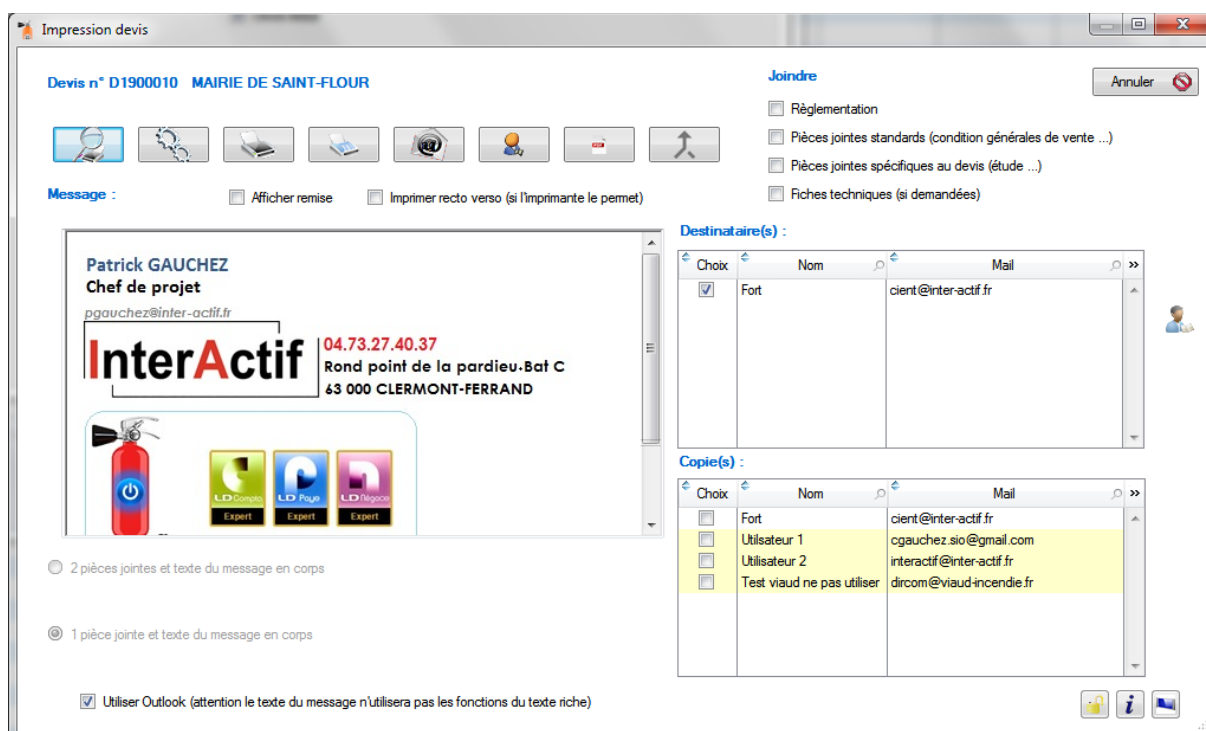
Impression devis

Devis n° D1900010 MAIRIE DE SAINT-FLOUR

Joindre

Annuler

Règlementation

Pièces jointes standards (condition générales de vente ...)

Pièces jointes spécifiques au devis (étude ...)

Fiches techniques (si demandées)

Message :

Afficher remise

Imprimer recto verso (si l'imprimante le permet)

Patrick GAUCHEZ
Chef de projet
pgauchez@inter-actif.fr

InterActif

04.73.27.40.37
Rond point de la pardieu.Bat C
63 000 CLERMONT-FERRAND

LD Compta Expert
LD Paye Expert
LD Négoce Expert

Destinataire(s) :

| Choix | Nom | Mail |
|---|---|---|
| ☑ | Fort | cient@inter-actif.fr |

Copie(s) :

| Choix | Nom | Mail |
|---|---|---|
| ☐ | Fort | cient@inter-actif.fr |
| ☐ | Utilisateur 1 | cgauchez.sio@gmail.com |
| ☐ | Utilisateur 2 | interactif@inter-actif.fr |
| ☐ | Test viaud ne pas utiliser | dircom@viaud-incendie.fr |

2 pièces jointes et texte du message en corps

1 pièce jointe et texte du message en corps

Utiliser Outlook (attention le texte du message n'utilisera pas les fonctions du texte riche)